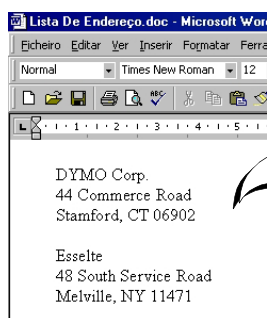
Lista De Endereço.doc - Microsoft Wor

Ficheiro Editar Ver Inserir Formatar Ferra

Normal Times New Roman 12

DYMO Corp.
44 Commerce Road
Stamford, CT 06902

Esselte
48 South Service Road
Melville, NY 11471